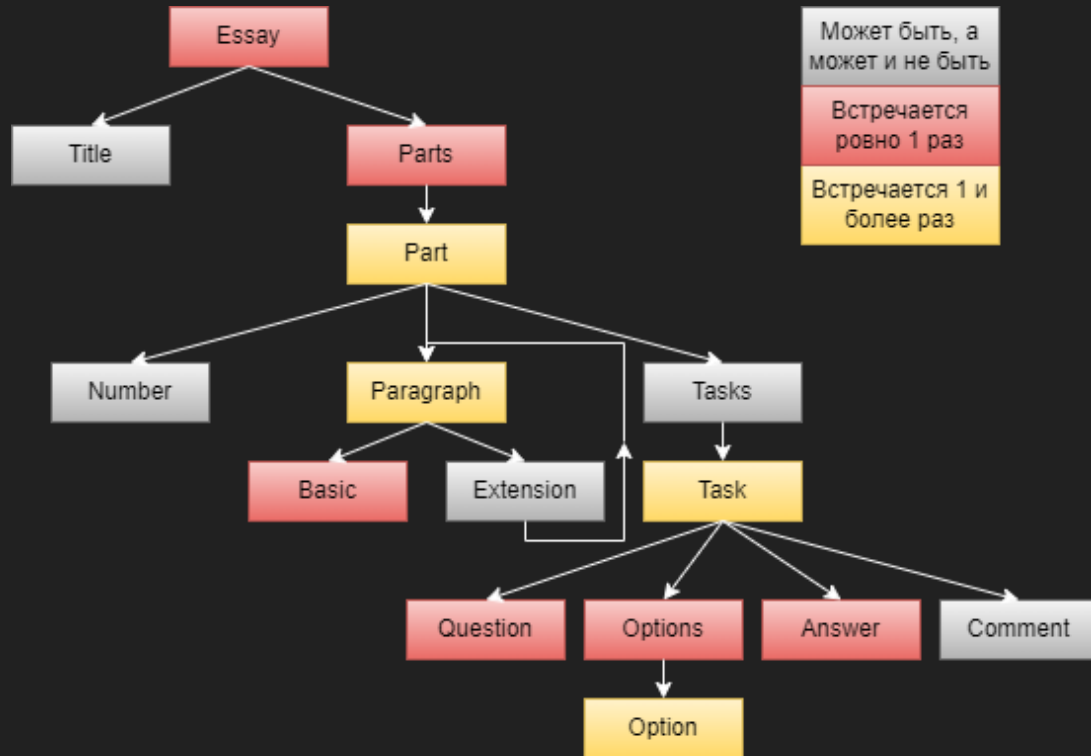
Essay

Title

Parts

Part

Number

Paragraph

Tasks

Basic

Extension

Task

Question

Options

Answer

Comment

Option

Может быть, а может и не быть

Встречается ровно 1 раз

Встречается 1 и более раз